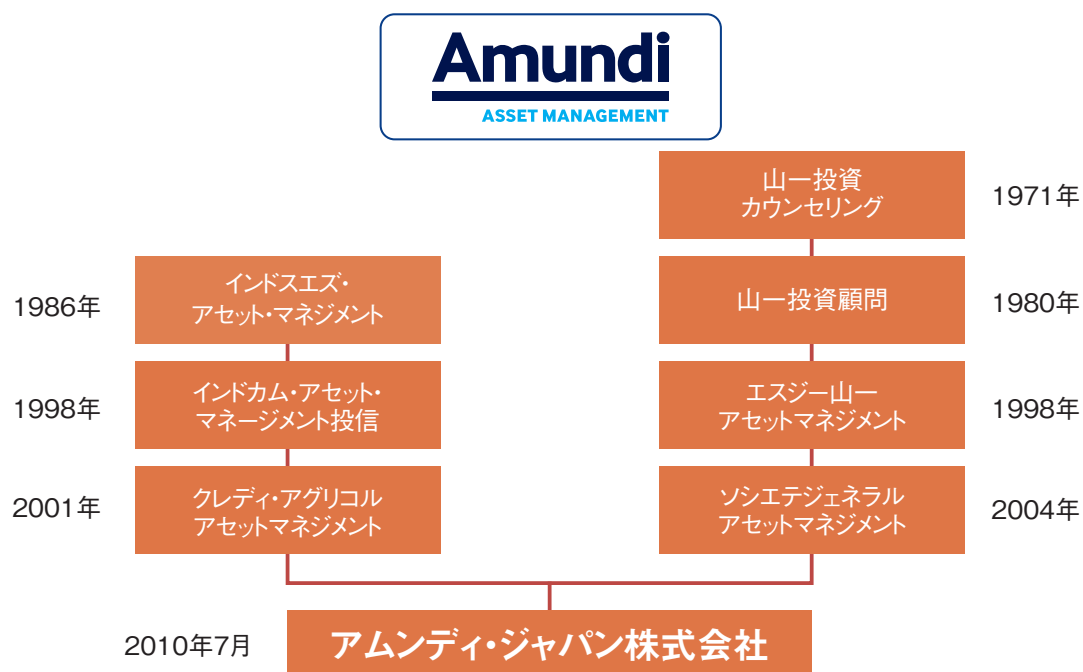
Amundi
ASSET MANAGEMENT

山一投資
カウンセリング

1971年

1986年

インドスエズ・
アセット・マネジメント

山一投資顧問

1980年

1998年

インドカム・アセット・
マネージメント投信

エスジー山一
アセットマネジメント

1998年

2001年

クレディ・アグリコル
アセットマネジメント

ソシエテジェネラル
アセットマネジメント

2004年

2010年7月

アムンディ・ジャパン株式会社